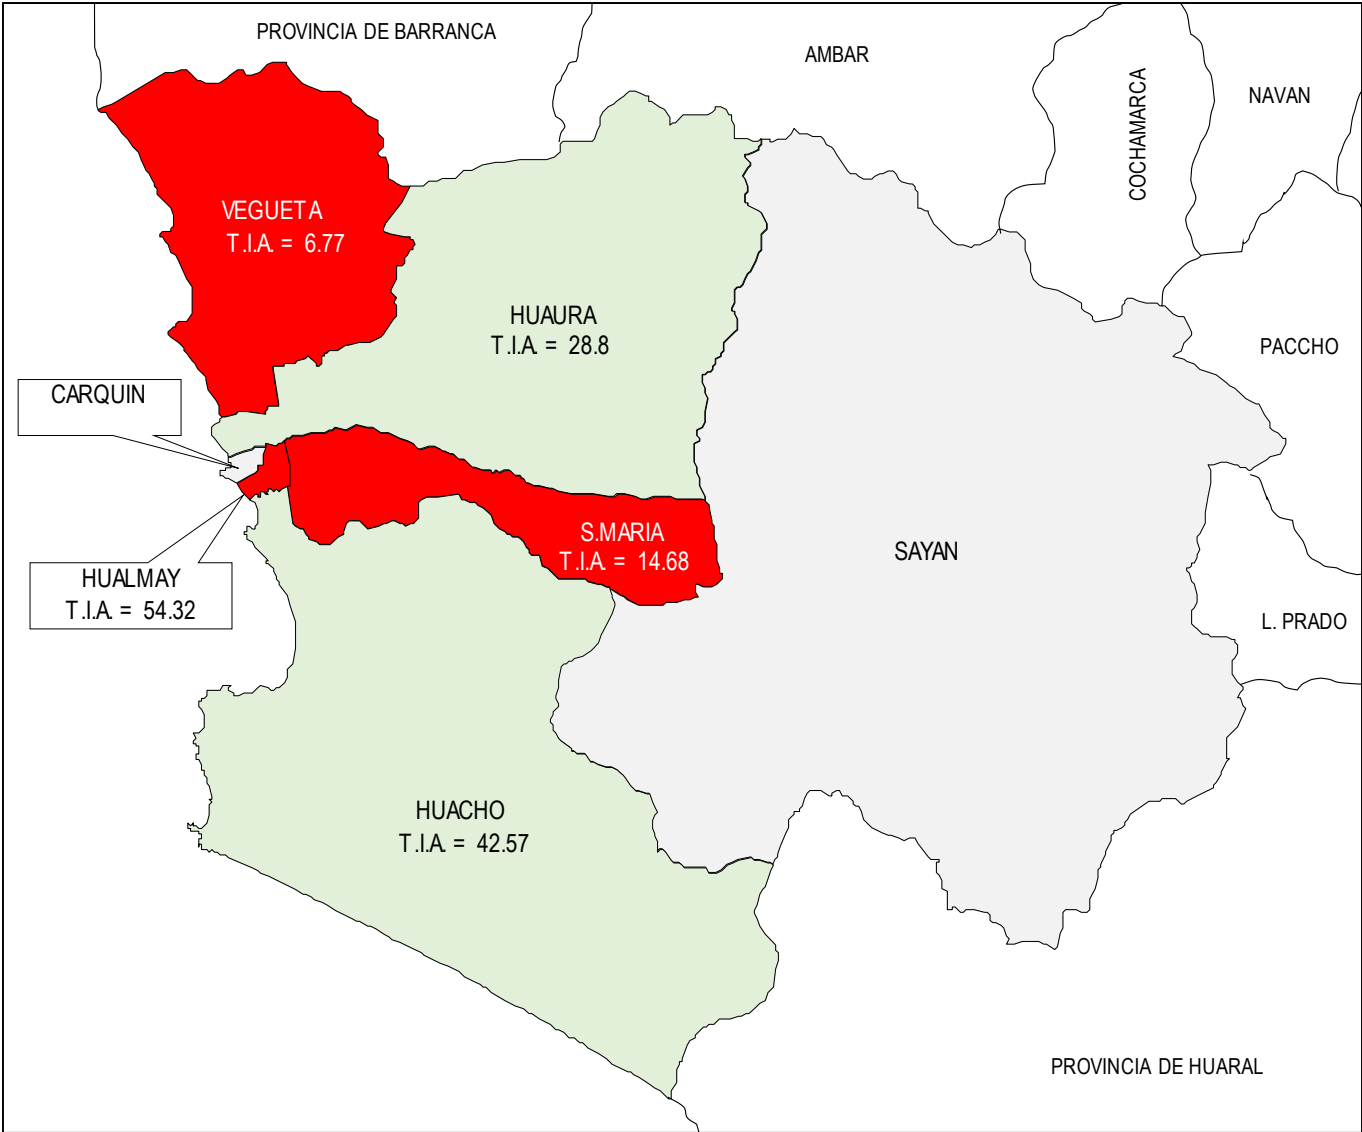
PROVINCIA DE BARRANCA

AMBAR

COCHAMARCA

NAVAN

VEGUETA
T.I.A. = 6.77

HUAURA
T.I.A. = 28.8

PACCHO

CARQUIN

S.MARIA
T.I.A. = 14.68

SAYAN

HUALMAY
T.I.A. = 54.32

L. PRADO

HUACHO
T.I.A. = 42.57

PROVINCIA DE HUARAL